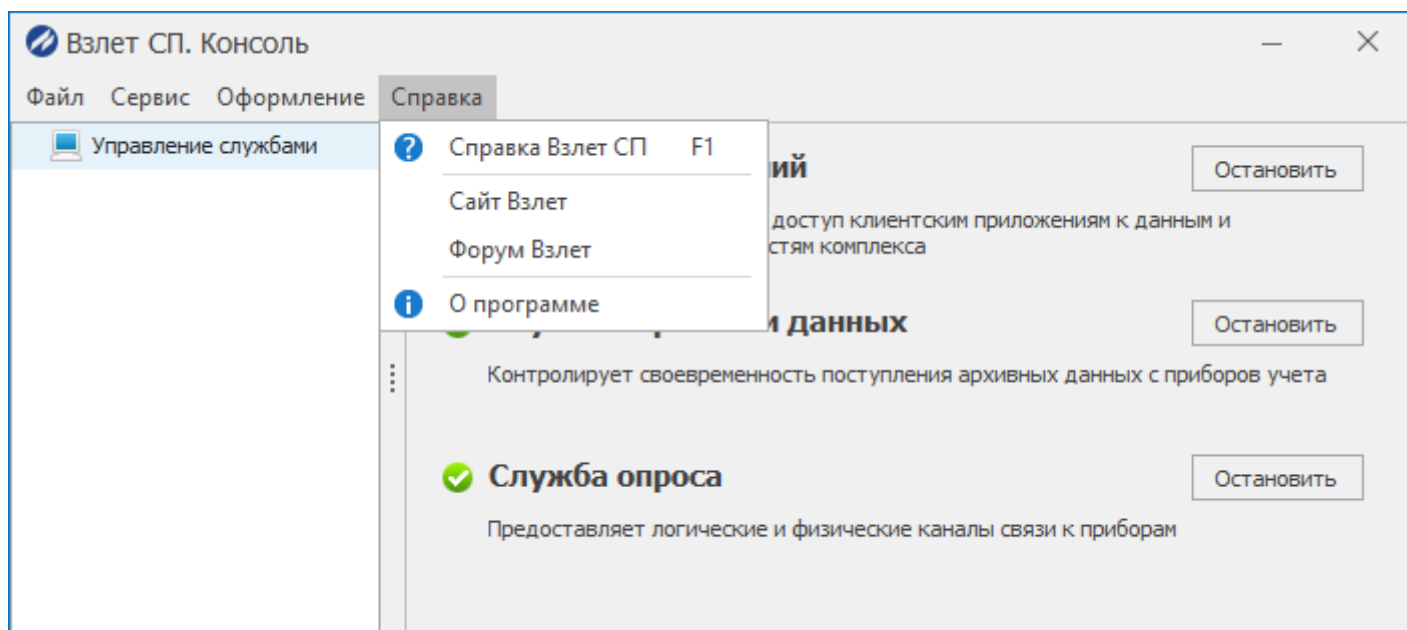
Взлет СП. Консоль

Файл Сервис Оформление Справка

Управление службами

Справка Взлет СП F1

Сайт Взлет

Форум Взлет

О программе

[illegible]ий

Остановить

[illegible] доступ клиентским приложениям к данным и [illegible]стям комплекса

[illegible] данных

Остановить

Контролирует своевременность поступления архивных данных с приборов учета

Служба опроса

Остановить

Предоставляет логические и физические каналы связи к приборам